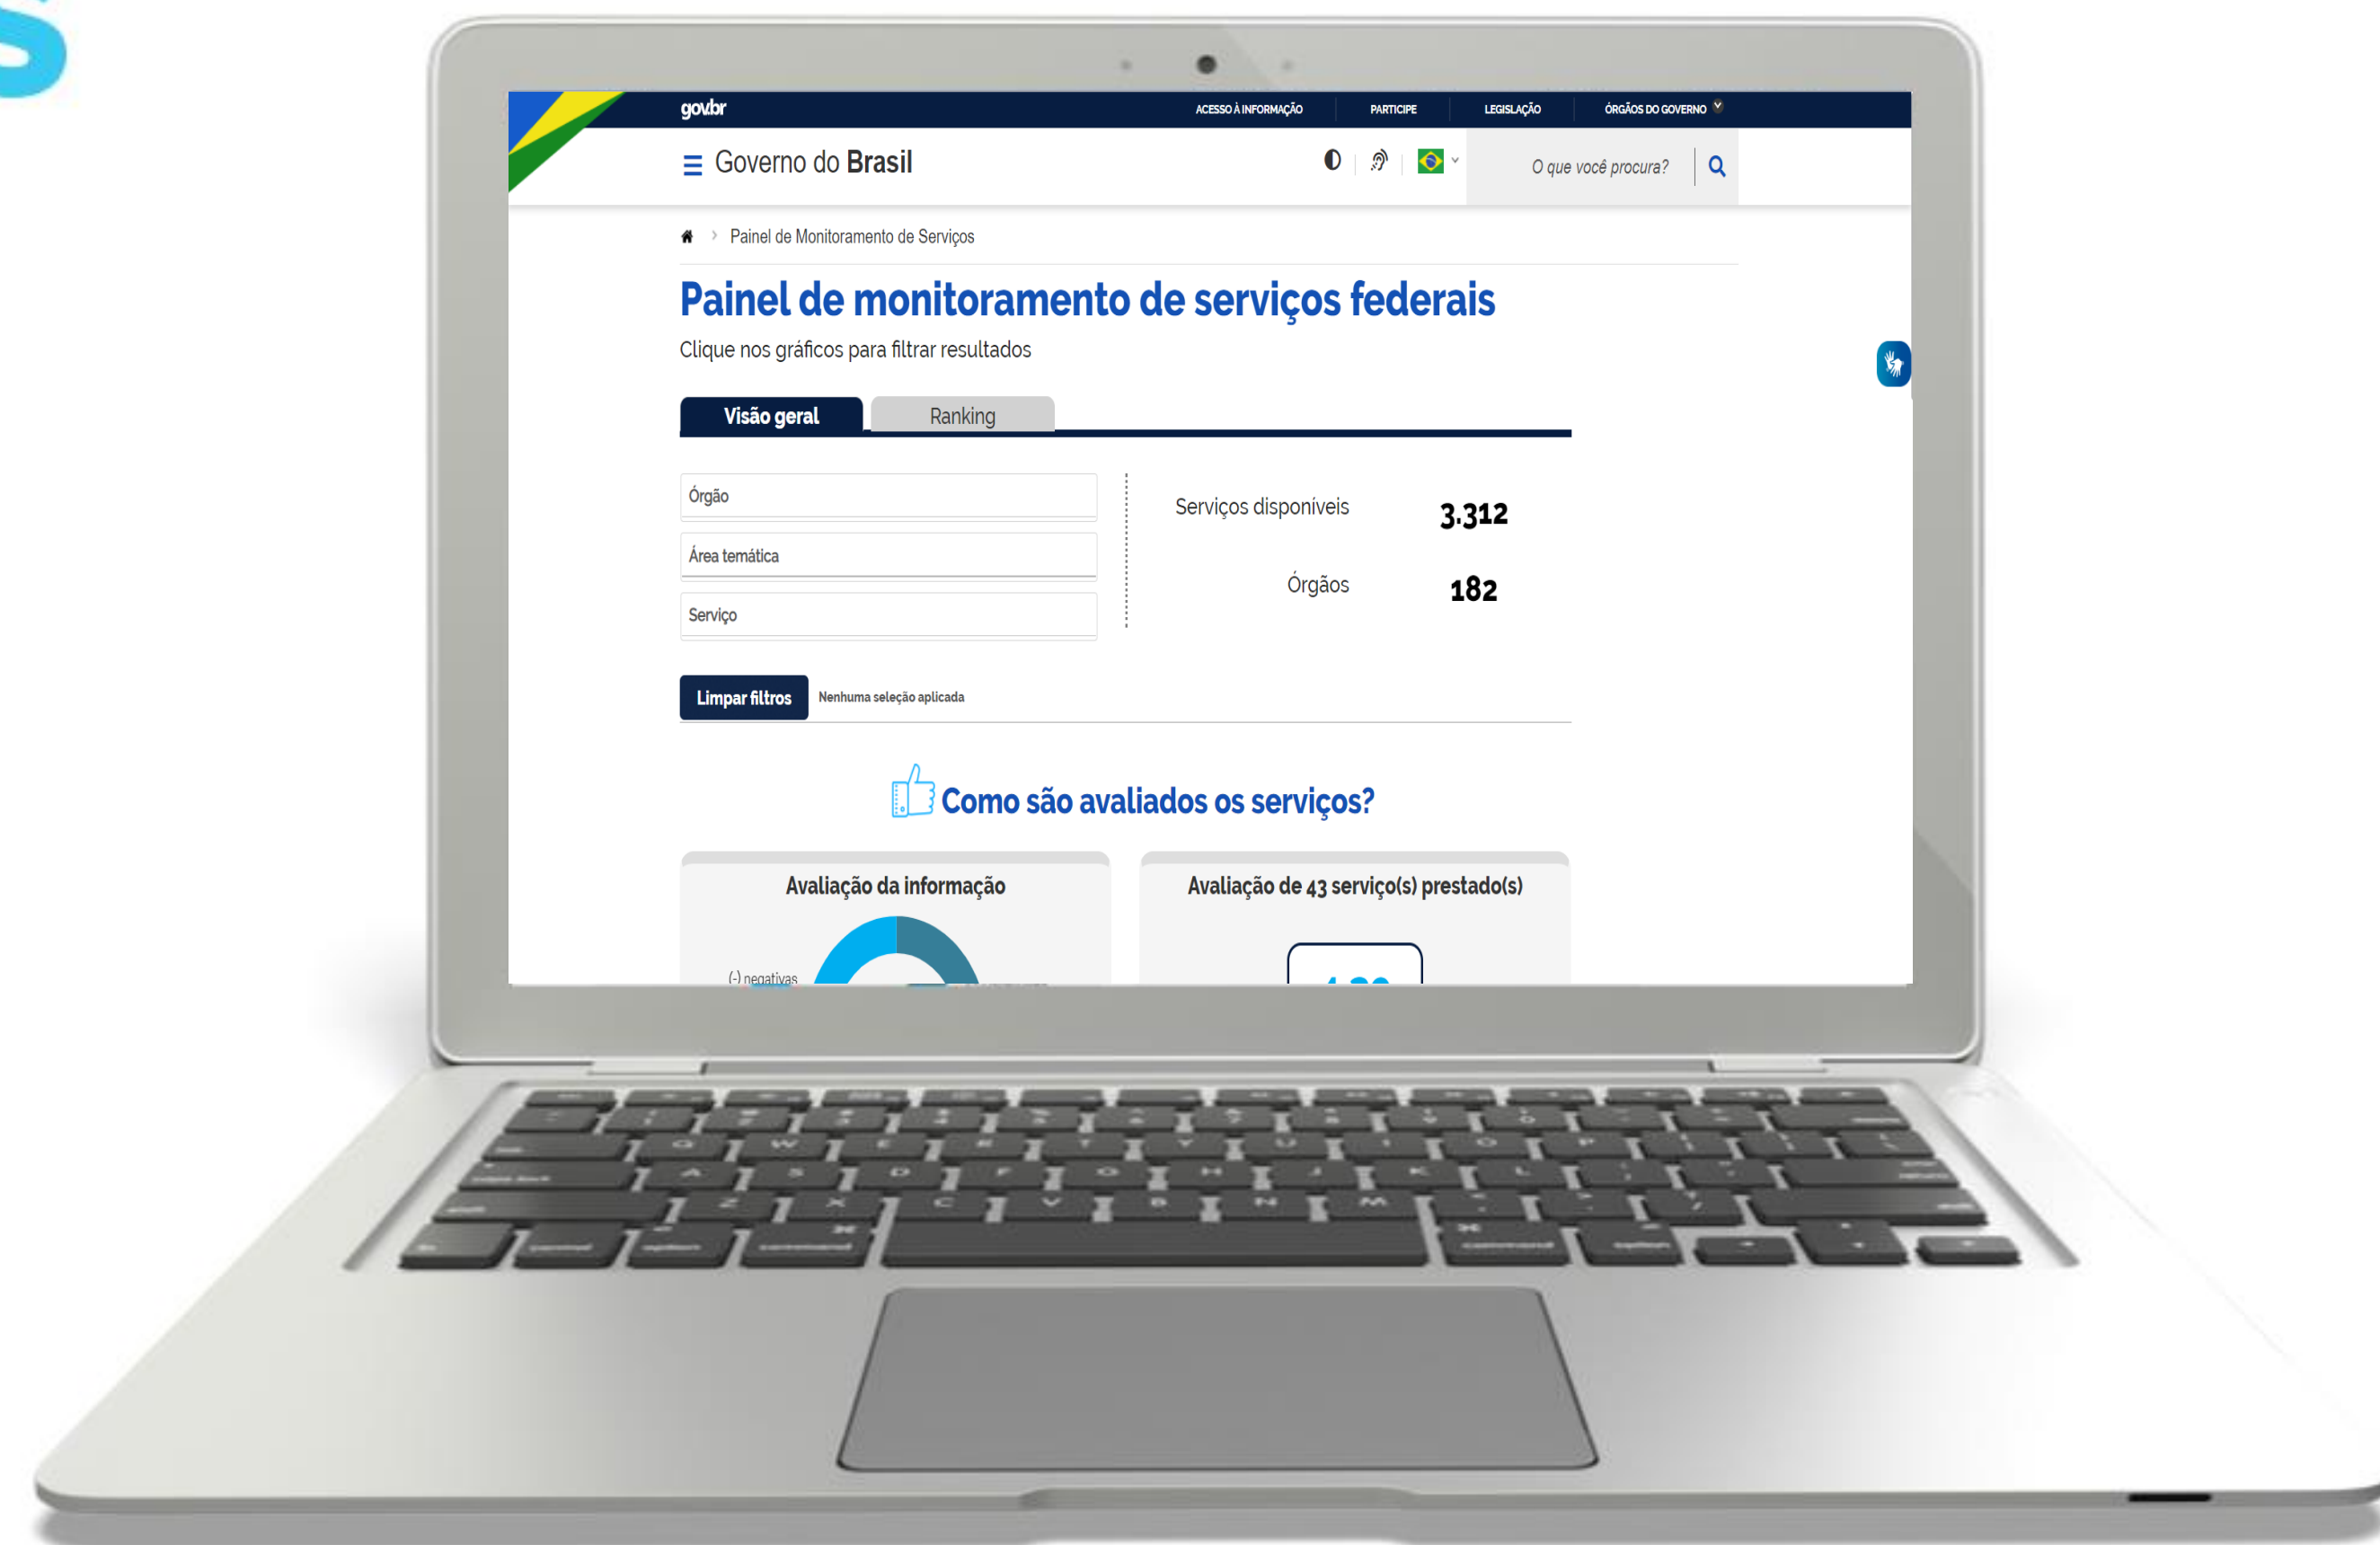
gov.br

ACESSO À INFORMAÇÃO PARTICIPE LEGISLAÇÃO ÓRGÃOS DO GOVERNO

Governo do Brasil

O que você procura?

Painel de Monitoramento de Serviços

Painel de monitoramento de serviços federais

Clique nos gráficos para filtrar resultados

Visão geral | Ranking

Órgão

Área temática

Serviço

Serviços disponíveis 3.312

Órgãos 182

Limpar filtros Nenhuma seleção aplicada

Como são avaliados os serviços?

Avaliação da informação

(-) negativas

Avaliação de 43 serviço(s) prestado(s)